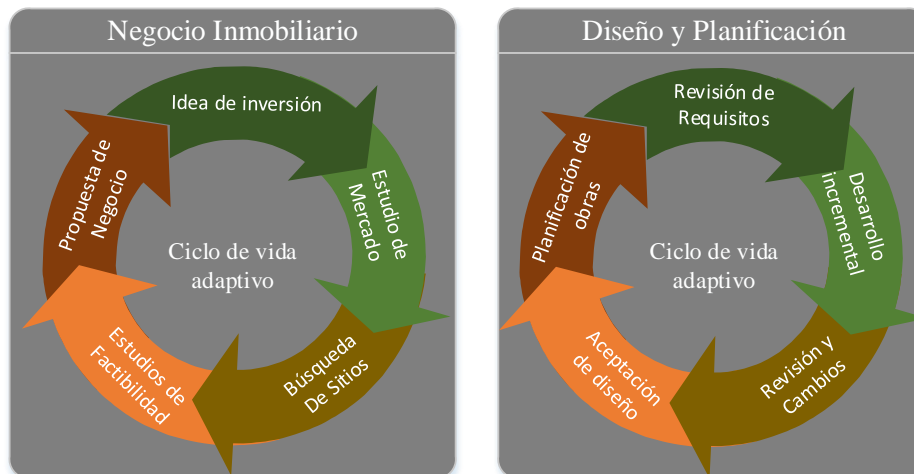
Negocio Inmobiliario

Idea de inversión

Estudio de Mercado

Búsqueda De Sitios

Estudios de Factibilidad

Propuesta de Negocio

Ciclo de vida adaptivo

Diseño y Planificación

Revisión de Requisitos

Desarrollo incremental

Revisión y Cambios

Aceptación de diseño

Planificación de obras

Ciclo de vida adaptivo